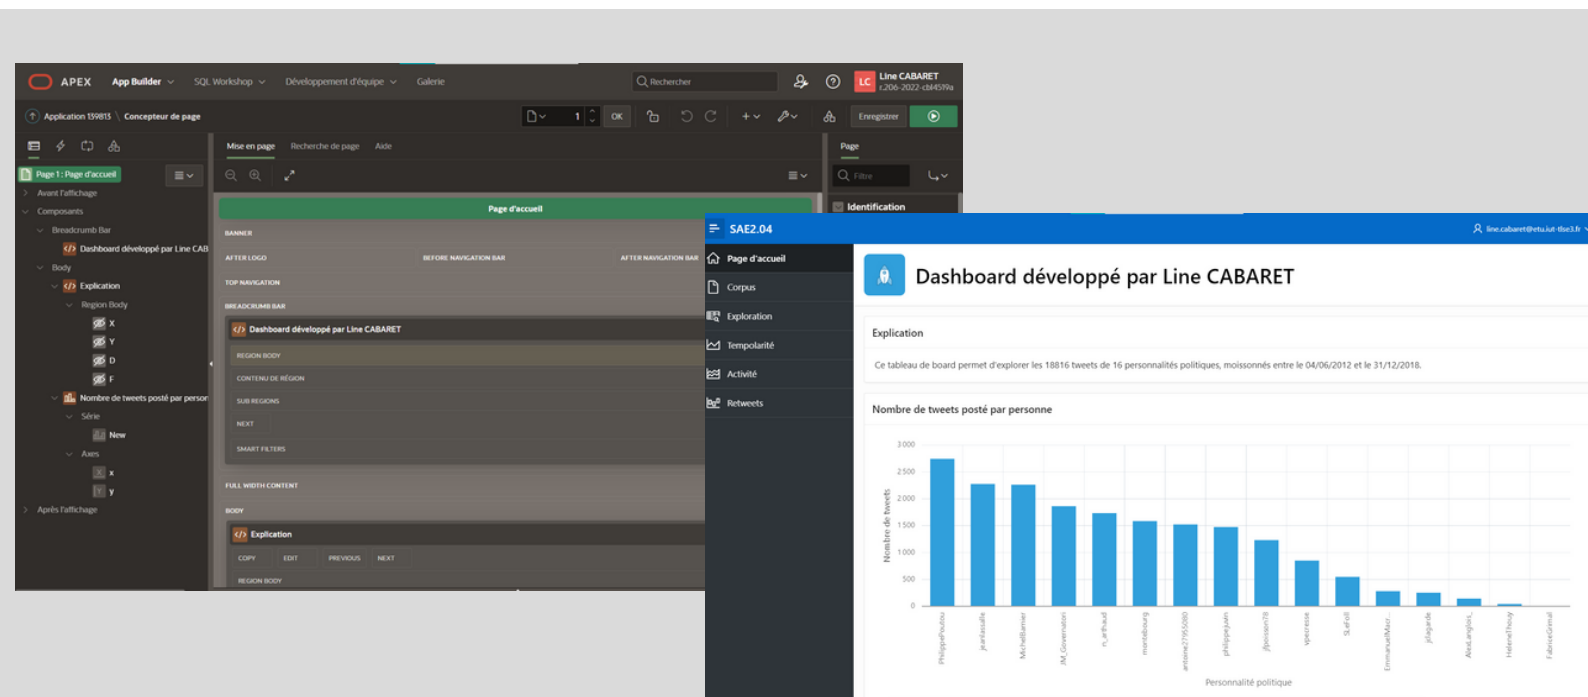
APEX App Builder SQL Workshop Développement d'équipe Galerie Rechercher LC Line CABARET r.206-2022-cbf4519a

Application 139815 \ Concepteur de page

OK Enregistrer

Page 1 : Page d'accueil
Avant l'affichage
Composants
Breadcrumb Bar
Dashboard développé par Line CAB
Body
Explication
Region Body
X
Y
D
F
Nombre de tweets posté par person
Série
New
Axes
x
y
Après l'affichage

Mise en page Recherche de page Aide

Page d'accueil
BANNER
AFTER LOGO BEFORE NAVIGATION BAR AFTER NAVIGATION BAR
TOP NAVIGATION
BREADCRUMB BAR
Dashboard développé par Line CABARET
REGION BODY
CONTENU DE RÉGION
SUB REGIONS
NEXT
SMART FILTERS
FULL WIDTH CONTENT
BODY
Explication
COPY EDIT PREVIOUS NEXT
REGION BODY

Page
Filtre
Identification

SAE2.04 line.cabaret@etu.iut-tlse3.fr
Page d'accueil
Corpus
Exploration
Temporalité
Activité
Retweets

Dashboard développé par Line CABARET

Explication
Ce tableau de board permet d'explorer les 18816 tweets de 16 personnalités politiques, moissonnés entre le 04/06/2012 et le 31/12/2018.

Nombre de tweets posté par personne
3 000
2 500
2 000
1 500
1 000
500
0
Nombre de tweets
PhilippePoutou
jeanlassalle
MichelBarnier
JM_Governator
n_arthaud
montebourg
antoine27955080
philippejuvin
jfpoisson78
vpecresse
SLeFoll
EmmanuelMacr...
jlfagarde
AlexLanglois_
HeleneThouy
FabriceGrimal
Personnalité politique